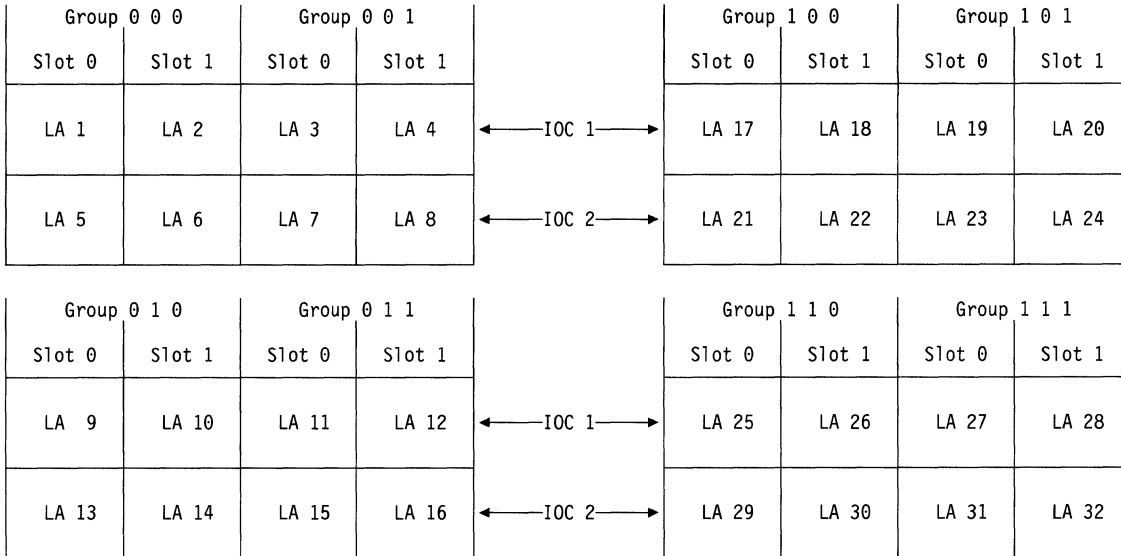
| Group 0 0 0 | | Group 0 0 1 | |
|---|---|---|---|
| Slot 0 | Slot 1 | Slot 0 | Slot 1 |
| LA 1 | LA 2 | LA 3 | LA 4 |
| LA 5 | LA 6 | LA 7 | LA 8 |

IOC 1

IOC 2

| Group 1 0 0 | | Group 1 0 1 | |
|---|---|---|---|
| Slot 0 | Slot 1 | Slot 0 | Slot 1 |
| LA 17 | LA 18 | LA 19 | LA 20 |
| LA 21 | LA 22 | LA 23 | LA 24 |

| Group 0 1 0 | | Group 0 1 1 | |
|---|---|---|---|
| Slot 0 | Slot 1 | Slot 0 | Slot 1 |
| LA 9 | LA 10 | LA 11 | LA 12 |
| LA 13 | LA 14 | LA 15 | LA 16 |

IOC 1

IOC 2

| Group 1 1 0 | | Group 1 1 1 | |
|---|---|---|---|
| Slot 0 | Slot 1 | Slot 0 | Slot 1 |
| LA 25 | LA 26 | LA 27 | LA 28 |
| LA 29 | LA 30 | LA 31 | LA 32 |